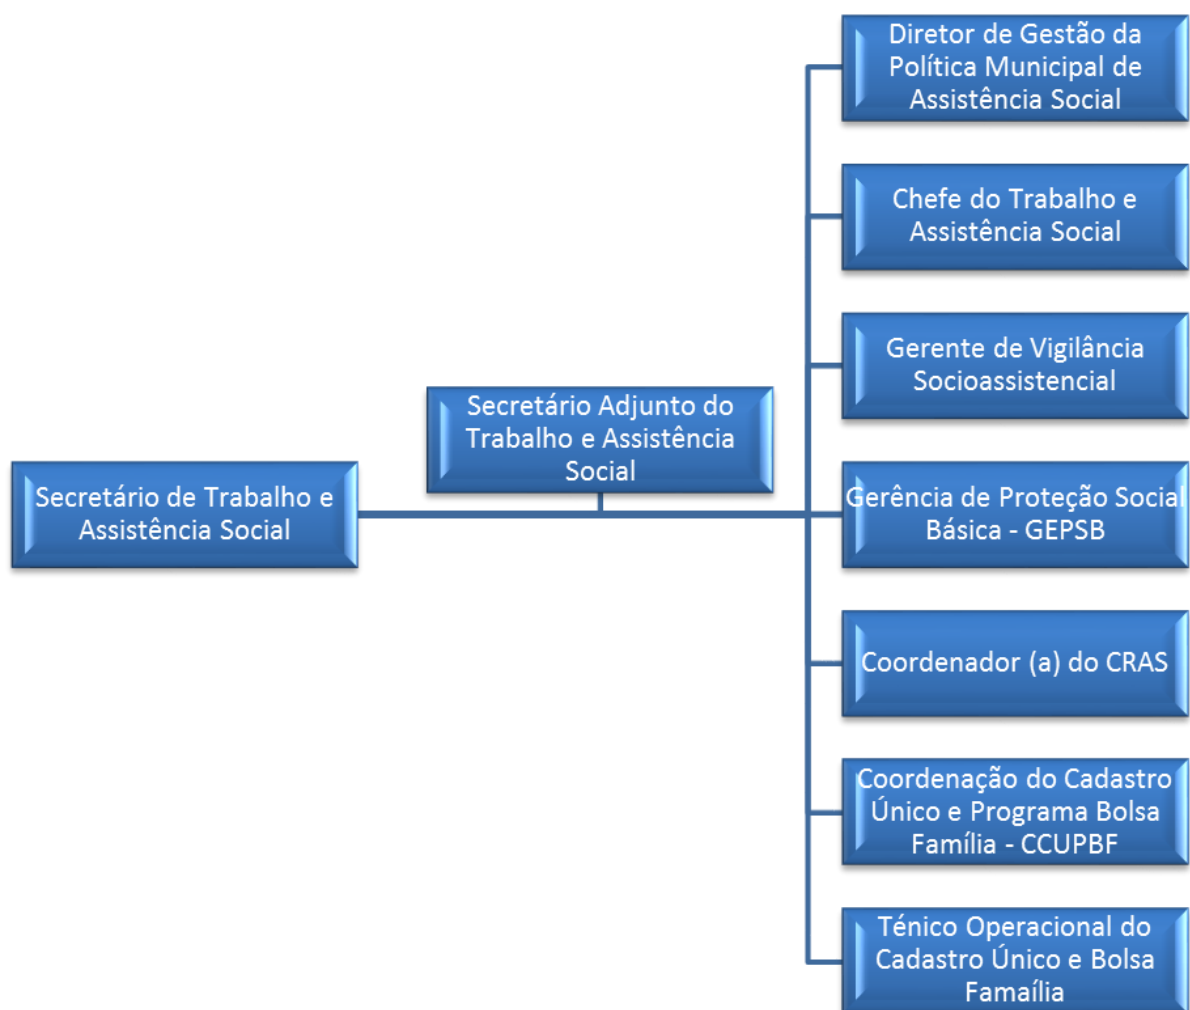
Secretário de Trabalho e Assistência Social

Secretário Adjunto do Trabalho e Assistência Social

Diretor de Gestão da Política Municipal de Assistência Social

Chefe do Trabalho e Assistência Social

Gerente de Vigilância Socioassistencial

Gerência de Proteção Social Básica - GEPSB

Coordenador (a) do CRAS

Coordenação do Cadastro Único e Programa Bolsa Família - CCUPBF

Ténico Operacional do Cadastro Único e Bolsa Famaília